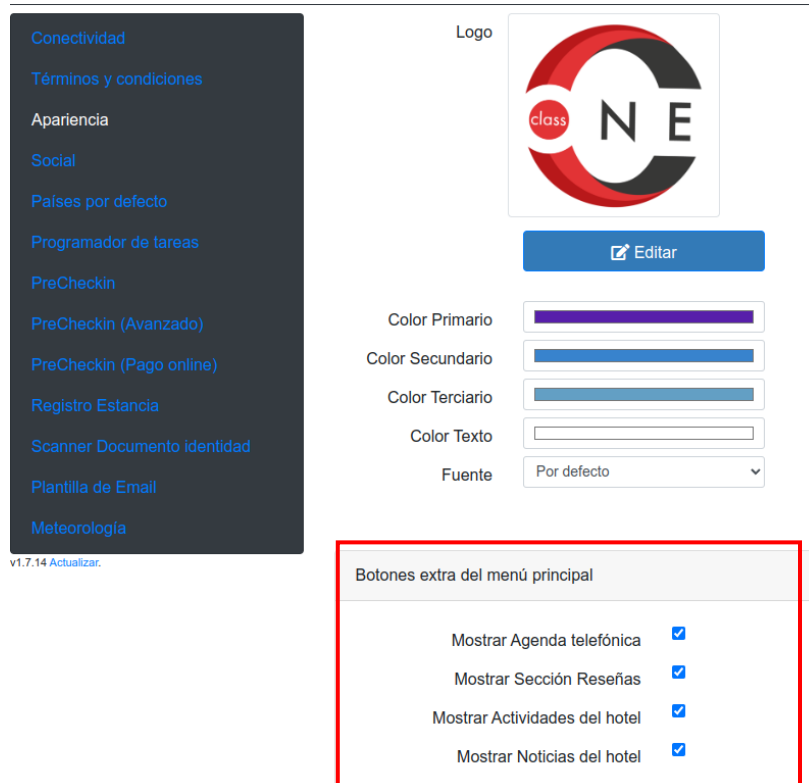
Conectividad
Términos y condiciones
Apariencia
Social
Países por defecto
Programador de tareas
PreCheckin
PreCheckin (Avanzado)
PreCheckin (Pago online)
Registro Estancia
Scanner Documento identidad
Plantilla de Email
Meteorología

v1.7.14 Actualizar.

Logo

class
N E

Editar

Color Primario
Color Secundario
Color Terciario
Color Texto
Fuente
Por defecto

Botones extra del menú principal

Mostrar Agenda telefónica
Mostrar Sección Reseñas
Mostrar Actividades del hotel
Mostrar Noticias del hotel